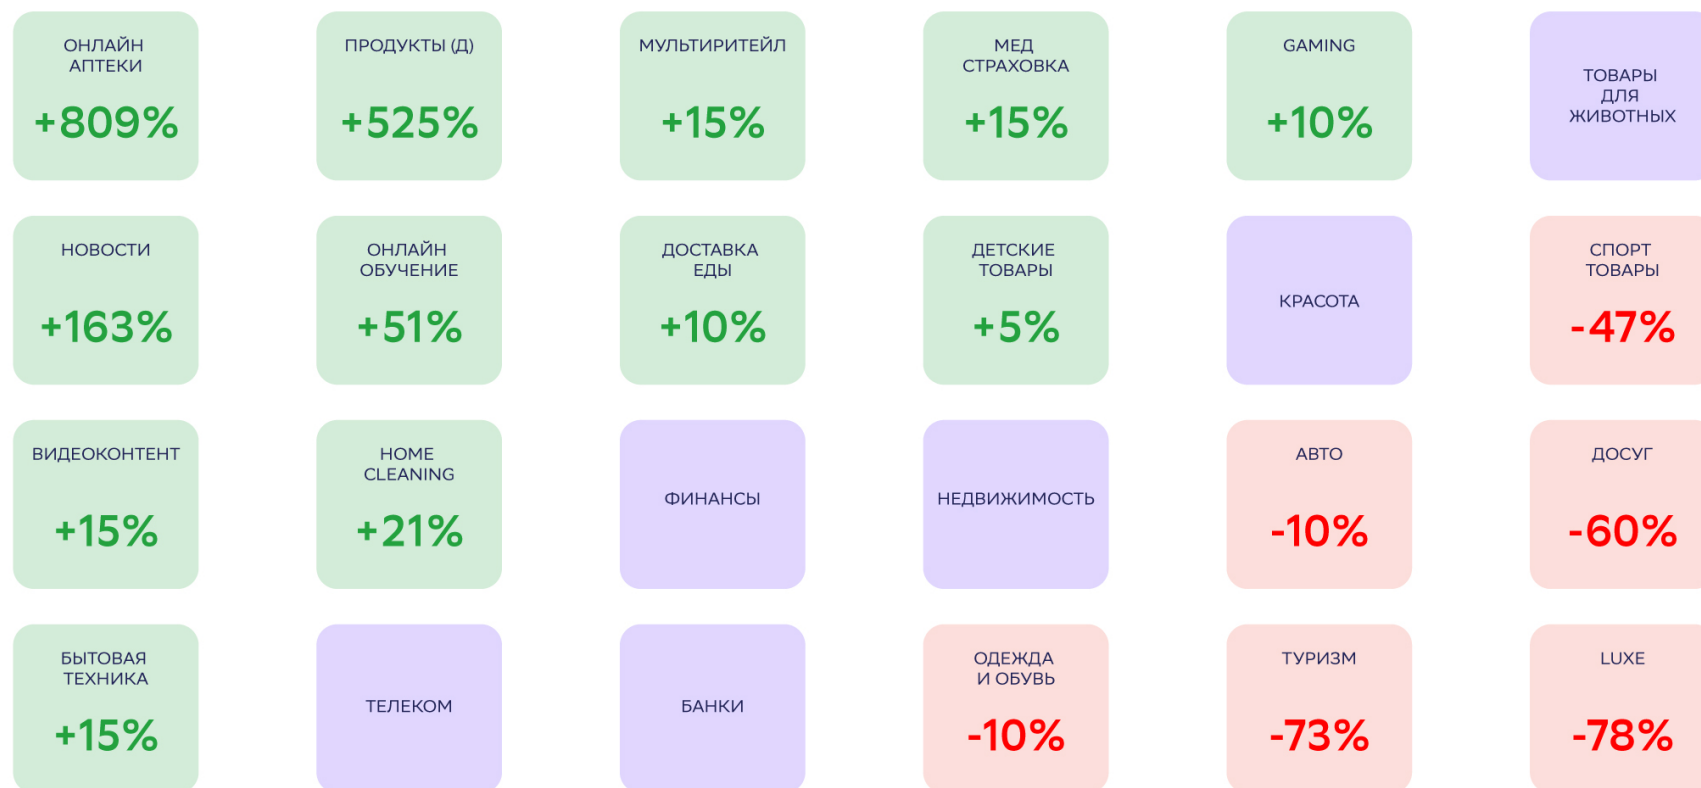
ОНЛАЙН АПТЕКИ
+809%

ПРОДУКТЫ (Д)
+525%

МУЛЬТИРИТЕЙЛ
+15%

МЕД СТРАХОВКА
+15%

GAMING
+10%

ТОВАРЫ ДЛЯ ЖИВОТНЫХ

НОВОСТИ
+163%

ОНЛАЙН ОБУЧЕНИЕ
+51%

ДОСТАВКА ЕДЫ
+10%

ДЕТСКИЕ ТОВАРЫ
+5%

КРАСОТА

СПОРТ ТОВАРЫ
-47%

ВИДЕОКОНТЕНТ
+15%

HOME CLEANING
+21%

ФИНАНСЫ

НЕДВИЖИМОСТЬ

АВТО
-10%

ДОСУГ
-60%

БЫТОВАЯ ТЕХНИКА
+15%

ТЕЛЕКОМ

БАНКИ

ОДЕЖДА И ОБУВЬ
-10%

ТУРИЗМ
-73%

LUXE
-78%